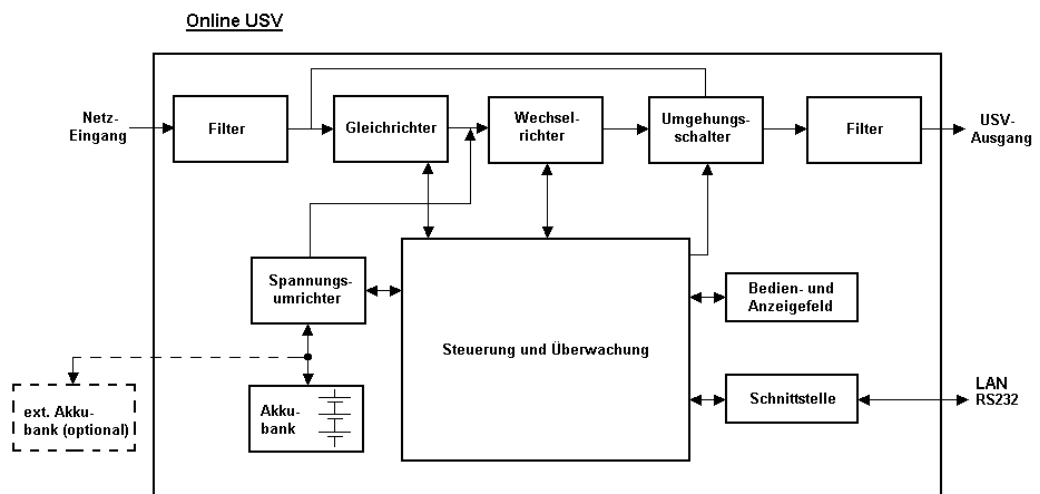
Online USV

Netz-Eingang

Filter

Gleichrichter

Wechselrichter

Umgehungsschalter

Filter

USV-Ausgang

Spannungsumrichter

Steuerung und Überwachung

Bedien- und Anzeigefeld

ext. Akkubank (optional)

Akkubank

Schnittstelle

LAN
RS232